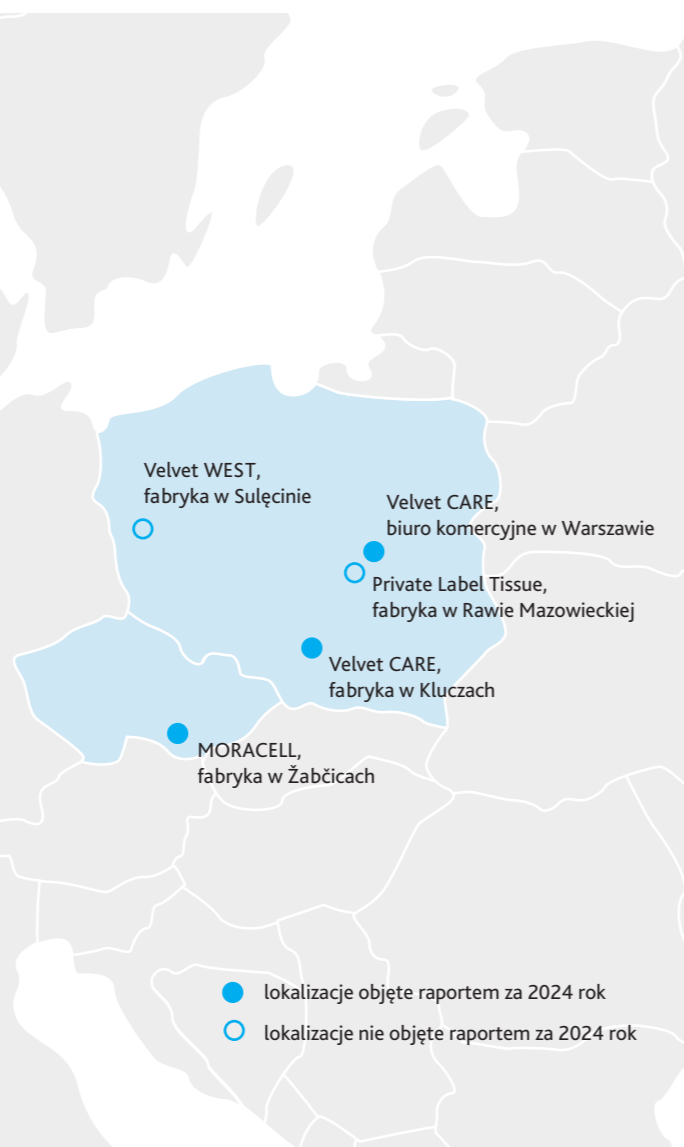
Velvet WEST,
fabryka w Sulęcinie

Velvet CARE,
biuro komercyjne w Warszawie

Private Label Tissue,
fabryka w Rawie Mazowieckiej

Velvet CARE,
fabryka w Kluczach

MORACELL,
fabryka w Žabčicach

lokalizacje objęte raportem za 2024 rok

lokalizacje nie objęte raportem za 2024 rok